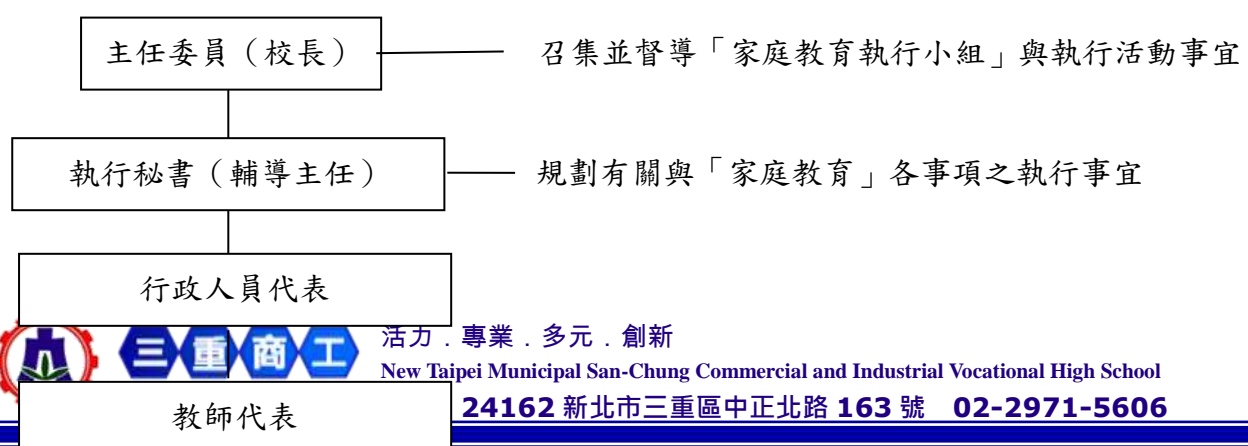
主任委員（校長）

召集並督導「家庭教育執行小組」與執行活動事宜

執行秘書（輔導主任）

規劃有關與「家庭教育」各事項之執行事宜

行政人員代表

三 重 商 工

活力．專業．多元．創新

New Taipei Municipal San-Chung Commercial and Industrial Vocational High School

教師代表

24162 新北市三重區中正北路 163 號　02-2971-5606